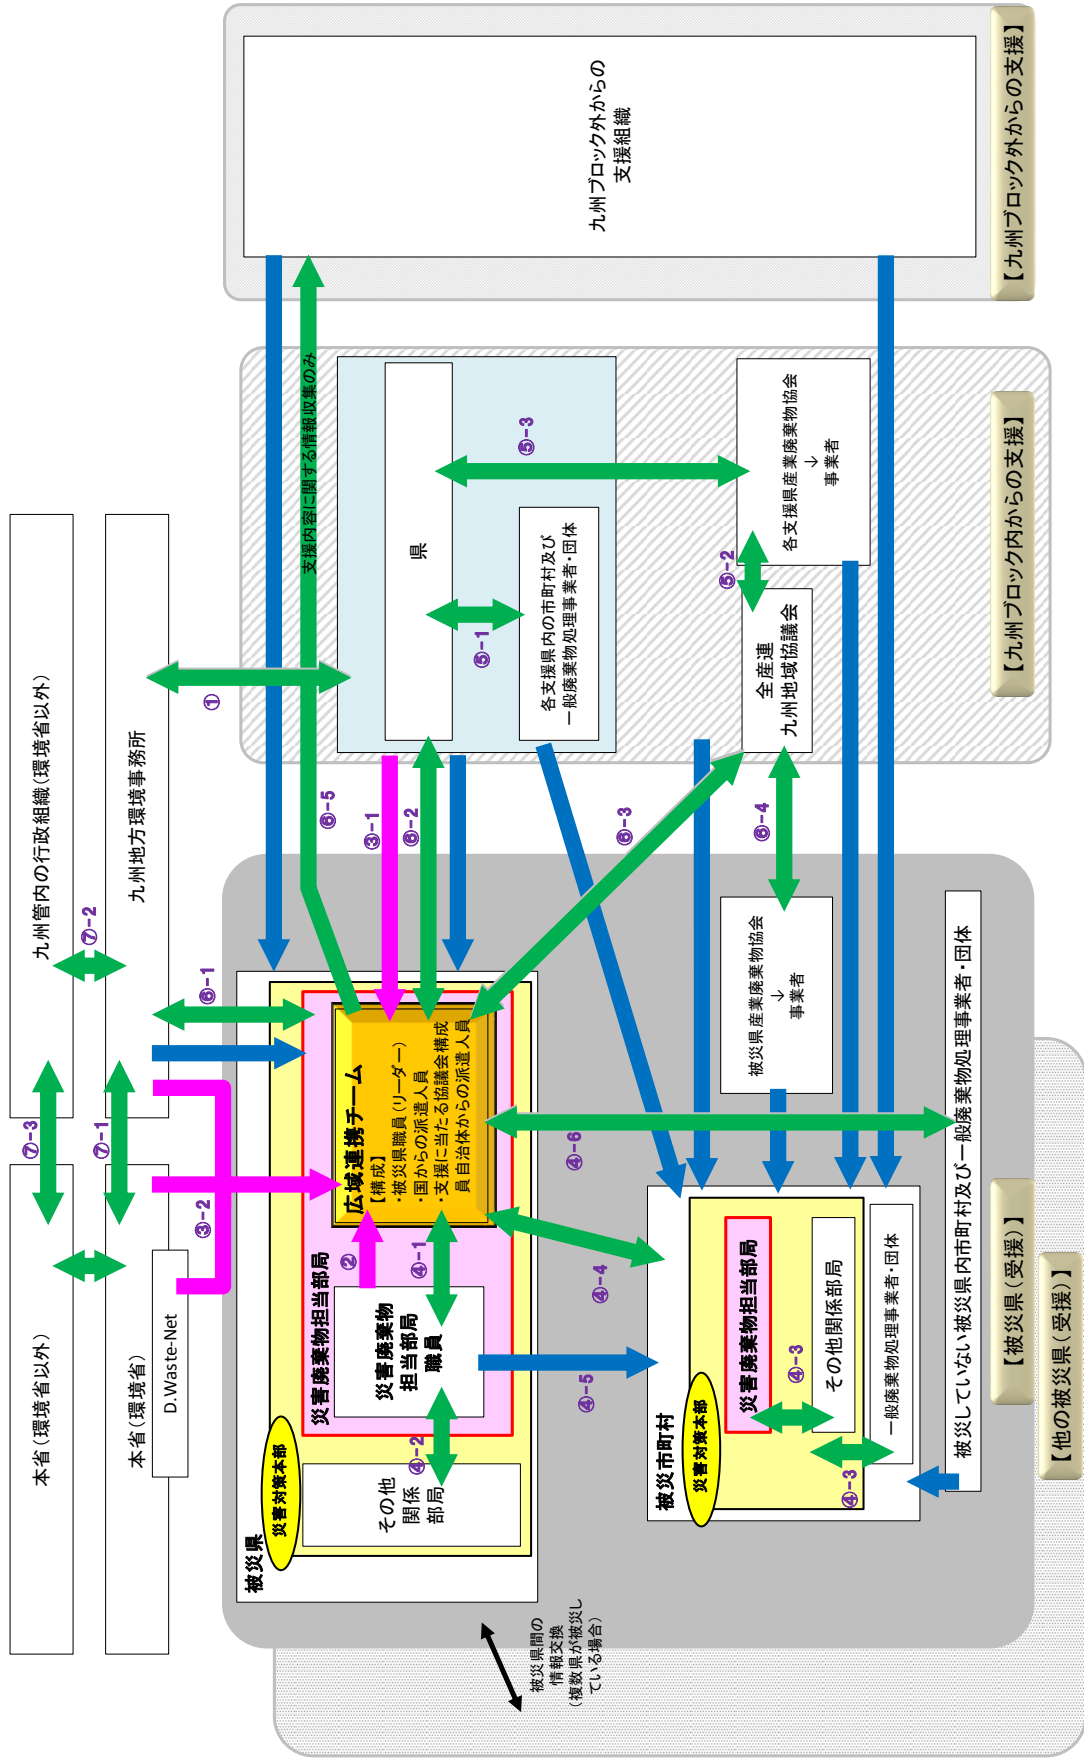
【九州ブロック外からの支援】

九州ブロック外からの支援組織

【九州ブロック内からの支援】

県

各支援県内の市町村及び一般廃棄物処理事業者・団体

各支援県産業廃棄物協会 → 事業者

全産連 九州地域協議会

⑤-1

⑤-2

⑤-3

支援内容に関する情報収集のみ

①

九州管内の行政組織（環境省以外）

九州地方環境事務所

本省（環境省以外）

本省（環境省）

D.Waste-Net

⑦-1

⑦-2

⑦-3

⑥-1

⑥-2

⑥-3

⑥-4

⑥-5

③-1

③-2

②

被災県

災害対策本部

災害廃棄物担当部局

広域連携チーム
【構成】
・被災県職員（リーダー）
・国からの派遣人員
・支援に当たる協議会構成員自治体からの派遣人員

災害廃棄物担当部局職員

その他関係部局

④-1

④-2

④-3

④-4

④-5

④-6

被災県産業廃棄物協会 → 事業者

被災市町村

災害対策本部

災害廃棄物担当部局

その他関係部局

一般廃棄物処理事業者・団体

被災していない被災県内市町村及び一般廃棄物処理事業者・団体

【被災県（受援）】

【他の被災県（受援）】

被災県間の情報交換（複数県が被災している場合）